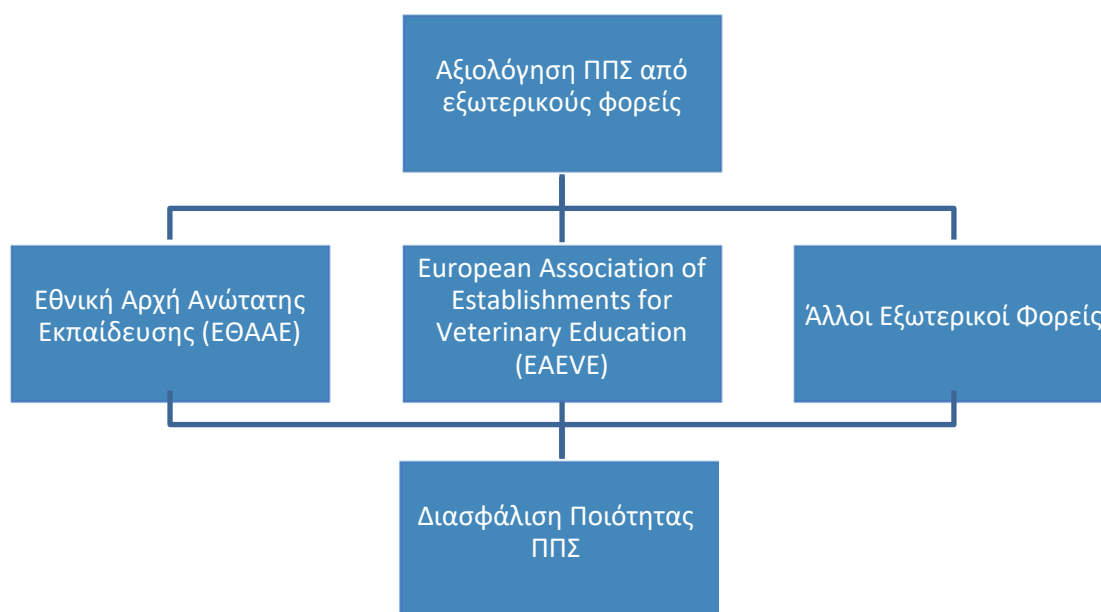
Αξιολόγηση ΠΠΣ από εξωτερικούς φορείς

Εθνική Αρχή Ανώτατης Εκπαίδευσης (ΕΘΑΑΕ)

European Association of Establishments for Veterinary Education (EAEVE)

Άλλοι Εξωτερικοί Φορείς

Διασφάλιση Ποιότητας ΠΠΣ